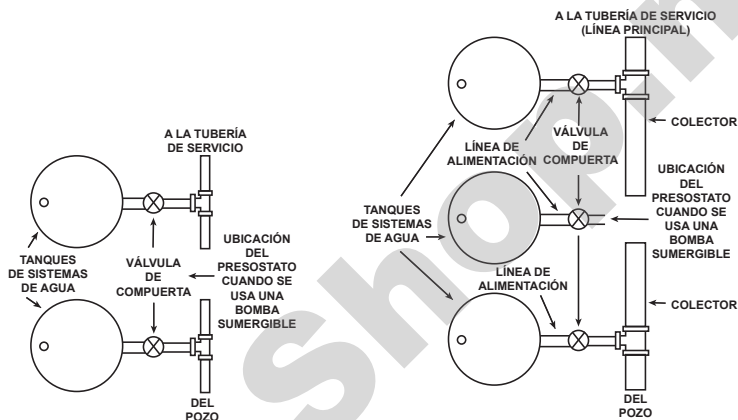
A LA TUBERÍA DE SERVICIO

TANQUES DE SISTEMAS DE AGUA

VÁLVULA DE COMPUERTA

UBICACIÓN DEL PRESOSTATO CUANDO SE USA UNA BOMBA SUMERGIBLE

DEL POZO

A LA TUBERÍA DE SERVICIO (LÍNEA PRINCIPAL)

LÍNEA DE ALIMENTACIÓN

VÁLVULA DE COMPUERTA

COLECTOR

TANQUES DE SISTEMAS DE AGUA

UBICACIÓN DEL PRESOSTATO CUANDO SE USA UNA BOMBA SUMERGIBLE

LÍNEA DE ALIMENTACIÓN

COLECTOR

DEL POZO

Shopping